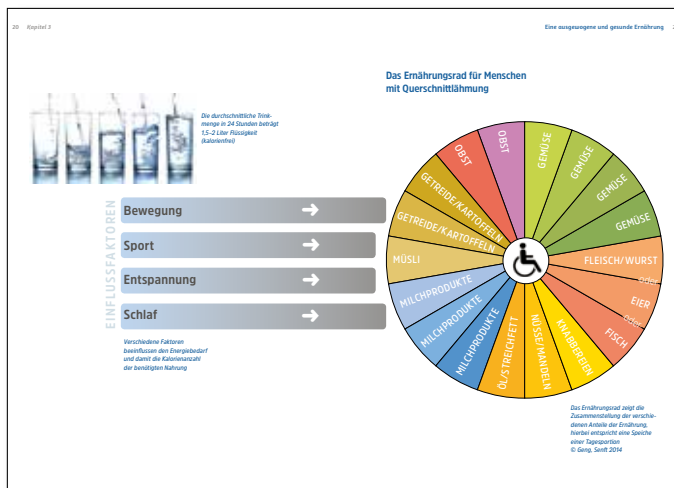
20 Kapitel 3

Eine ausgewogene und gesunde Ernährung 2

Das Ernährungsrad für Menschen mit Querschnittlähmung

Die durchschnittliche Trinkmenge in 24 Stunden beträgt 1,5–2 Liter Flüssigkeit (kalorienfrei)

EINFLUSSFAKTOREN

Bewegung

Sport

Entspannung

Schlaf

Verschiedene Faktoren beeinflussen den Energiebedarf und damit die Kalorienanzahl der benötigten Nahrung

OBST
OBST
GEMÜSE
GEMÜSE
GEMÜSE
GEMÜSE
FLEISCH/WURST
oder
EIER
oder
FISCH
KNABBEREIEN
NÜSSE/MANDELN
ÖL/STREICHFETT
MILCHPRODUKTE
MILCHPRODUKTE
MILCHPRODUKTE
MÜSLI
GETREIDE/KARTOFFELN
GETREIDE/KARTOFFELN

Das Ernährungsrad zeigt die Zusammenstellung der verschiedenen Anteile der Ernährung, hierbei entspricht eine Speiche einer Tagesportion
© Geng, Senft 2014